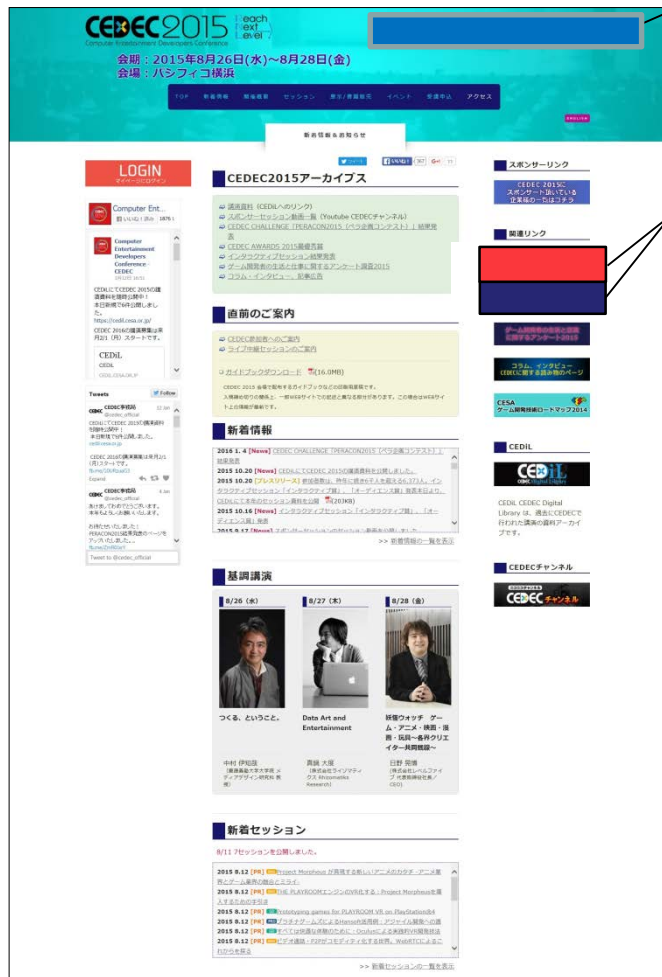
CEDEC2015 Reach Next Level
Computer Entertainment Developers Conference
会期：2015年8月26日(水)~8月28日(金)
会場：パシフィコ横浜

TOP 新着情報 開催概要 セッション 展示/書籍販売 イベント 受講申込 アクセス

新着情報＆お知らせ

LOGIN
マイページログイン

Computer Ent...

Computer Entertainment Developers Conference CEDEC

CEDiLにてCEDEC 2015の講演資料を随時公開中！本日新規で6件公開しました。
https://cedil.cesa.or.jp/
CEDEC 2016の講演募集は来月2/1（月）スタートです。

CEDiL

Tweets Follow

CEDEC事務局 @cedec_official
CEDiLにてCEDEC 2015の講演資料を随時公開中！本日新規で6件公開しました。
CEDEC 2016の講演募集は来月2/1（月）スタートです。

CEDEC事務局
あけましておめでとうございます。本年もよろしくお願いいたします。

Tweet to @cedec_official

CEDEC2015アーカイブス

講演資料（CEDiLへのリンク）
スポンサーセッション動画一覧（Youtube CEDECチャンネル）
CEDEC CHALLENGE「PERACON2015（ペラ企画コンテスト）」結果発表
CEDEC AWARDS 2015最優秀賞
インタラクティブセッション結果発表
ゲーム開発者の生活と仕事に関するアンケート調査2015
コラム・インタビュー、記事広告

直前のご案内

CEDEC参加者へのご案内
ライブ中継セッションのご案内

ガイドブックダウンロード (16.0MB)

CEDEC 2015 会場で配布するガイドブックなどの回数版です。
入稿後の印刷の関係上、一部WEBサイトでの記述と異なる部分があります。この場合はWEBサイト上の情報が最新です。

新着情報

2015.1.4 [News] CEDEC CHALLENGE「PERACON2015（ペラ企画コンテスト）」結果発表
2015.10.20 [News] CEDiLにてCEDEC 2015の講演資料を公開しました。
2015.10.20 [プレスリリース] 参加者数は、昨年に続き7千人を超える6,373人。インタラクティブセッション「インタラクティブ賞」、「オーディエンス賞」発表を含む、CEDiLにて本年のセッション資料を公開 (263KB)
2015.10.16 [News] インタラクティブセッション「インタラクティブ賞」、「オーディエンス賞」発表

>> 新着情報の一覧を表示

基調講演

8/26（水）
つくる、ということ。
中村 伊知哉
（慶應義塾大学大学院 メディアデザイン研究科 教授）

8/27（木）
Data Art and Entertainment
真鍋 大度
（株式会社ライゾマティクス Rhizomatiks Research）

8/28（金）
妖怪ウォッチ　ゲーム・アニメ・映画・漫画・玩具~各界クリエイター共同戦線~
日野 晃博
（株式会社レベルファイブ 代表取締役社長／CEO）

新着セッション

8/11 7セッションを公開しました。

2015.8.12 [PR] Project Morpheus が実現する新しいアニメのカタチ・アニメ業界とゲーム業界の融合とミライ・
2015.8.12 [PR] THE PLAYROOMエンジンのVR化する：Project Morpheusを導入するための手引き
2015.8.12 [PR] Prototyping games for PLAYROOM VR on PlayStation®4
2015.8.12 [PR] プラチナゲームズによるMorpheus活用例：アクションゲーム開発への道
2015.8.12 [PR] すべては快適な体験のために - Oculusによる実践的VR開発技法
2015.8.12 [PR] ビデオ通話・P2Pがコモディティ化する技術、WebRTCによるこれからを考える

>> 新着セッションの一覧を表示

スポンサーリンク

CEDEC 2015にスポンサー頂いている企業様の一覧はコチラ

関連リンク

ゲーム開発者の生活と仕事に関するアンケート2015

コラム、インタビュー CEDECに関する読み物のページ

CESA ゲーム開発技術ロードマップ2014

CEDiL

CEDiL CEDEC Digital Library

CEDiL CEDEC Digital Library は、過去にCEDECで行われた講演の資料アーカイブです。

CEDECチャンネル

CEDEC チャンネル